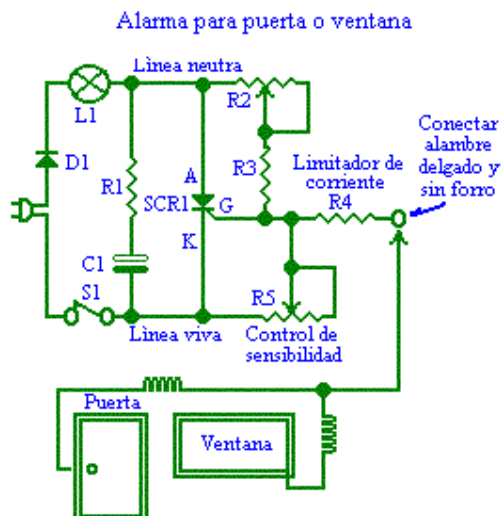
Alarma para puerta o ventana

Línea neutra

L1

D1

R1

C1

S1

Línea viva

A

SCR1

G

K

R2

R3

Limitador de corriente

R4

Conectar alambre delgado y sin forro

R5

Control de sensibilidad

Puerta

Ventana